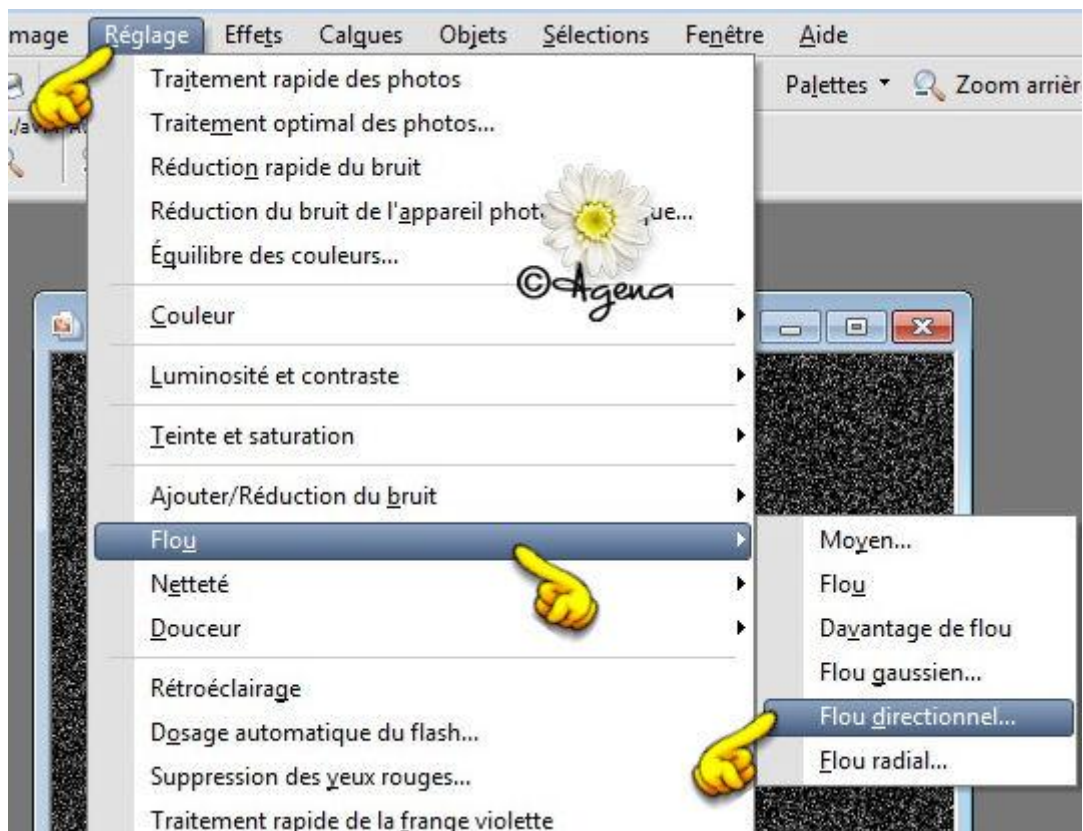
mage Réglage Effets Calques Objets Sélections Fenêtre Aide

Palettes ▾ Zoom arrièr

./av

Traitement rapide des photos
Traitement optimal des photos...
Réduction rapide du bruit
Réduction du bruit de l'appareil phot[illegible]ue...
Équilibre des couleurs...
Couleur
Luminosité et contraste
Teinte et saturation
Ajouter/Réduction du bruit
Flou
Netteté
Douceur
Rétroéclairage
Dosage automatique du flash...
Suppression des yeux rouges...
Traitement rapide de la frange violette

©Agena

Moyen...
Flou
Davantage de flou
Flou gaussien...
Flou directionnel...
Flou radial...